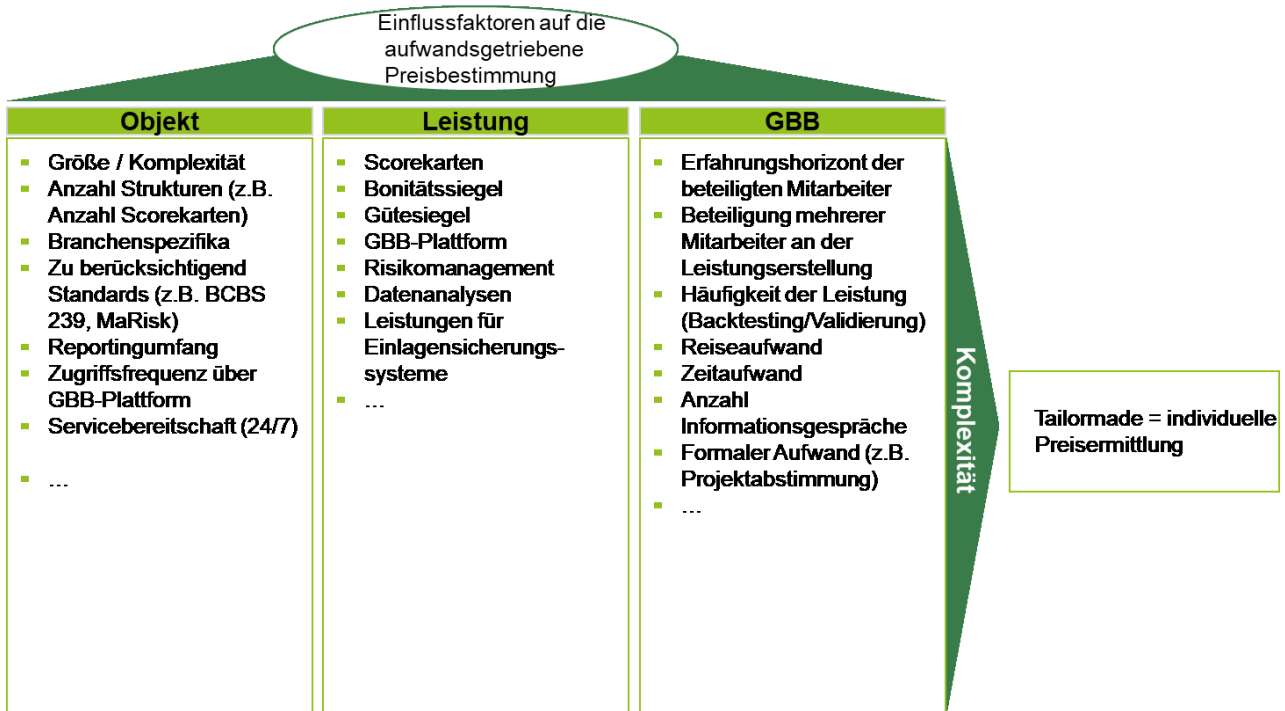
Einflussfaktoren auf die aufwandsgetriebene Preisbestimmung

Objekt
- Größe / Komplexität
- Anzahl Strukturen (z.B. Anzahl Scorekarten)
- Branchenspezifika
- Zu berücksichtigend Standards (z.B. BCBS 239, MaRisk)
- Reportingumfang
- Zugriffsfrequenz über GBB-Plattform
- Servicebereitschaft (24/7)
- …

Leistung
- Scorekarten
- Bonitätssiegel
- Gütesiegel
- GBB-Plattform
- Risikomanagement
- Datenanalysen
- Leistungen für Einlagensicherungssysteme
- …

GBB
- Erfahrungshorizont der beteiligten Mitarbeiter
- Beteiligung mehrerer Mitarbeiter an der Leistungserstellung
- Häufigkeit der Leistung (Backtesting/Validierung)
- Reiseaufwand
- Zeitaufwand
- Anzahl Informationsgespräche
- Formaler Aufwand (z.B. Projektabstimmung)
- …

Komplexität

Tailormade = individuelle Preisermittlung